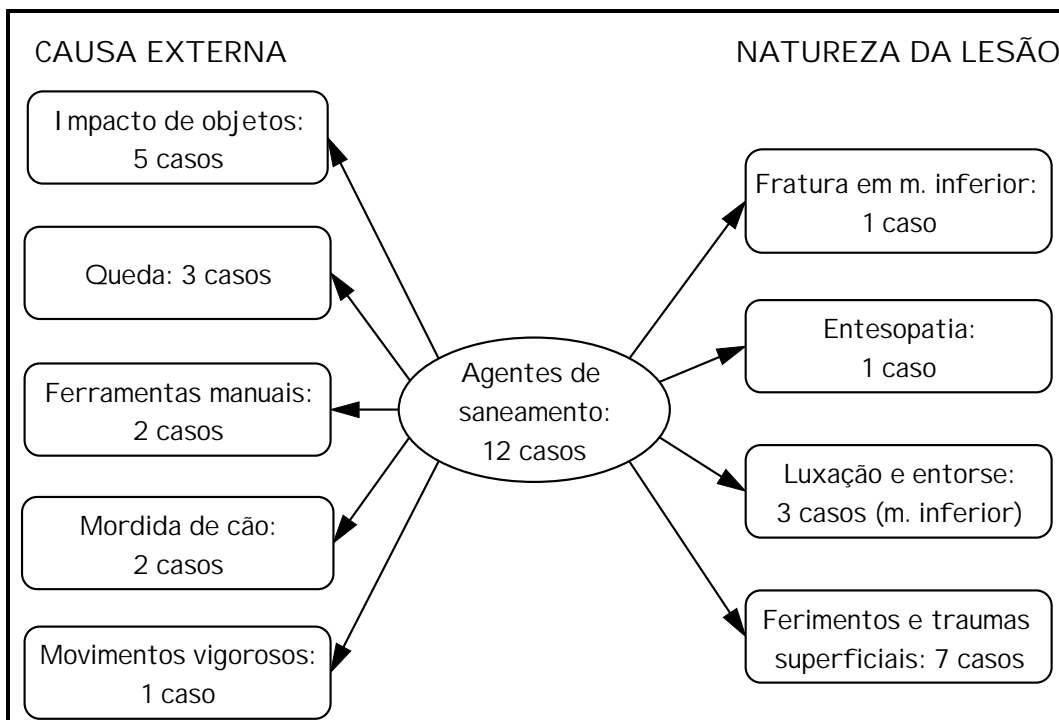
CAUSA EXTERNA

NATUREZA DA LESÃO

Impacto de objetos: 5 casos

Queda: 3 casos

Ferramentas manuais: 2 casos

Mordida de cão: 2 casos

Movimentos vigorosos: 1 caso

Agentes de saneamento: 12 casos

Fratura em m. inferior: 1 caso

Entesopatia: 1 caso

Luxação e entorse: 3 casos (m. inferior)

Ferimentos e traumas superficiais: 7 casos